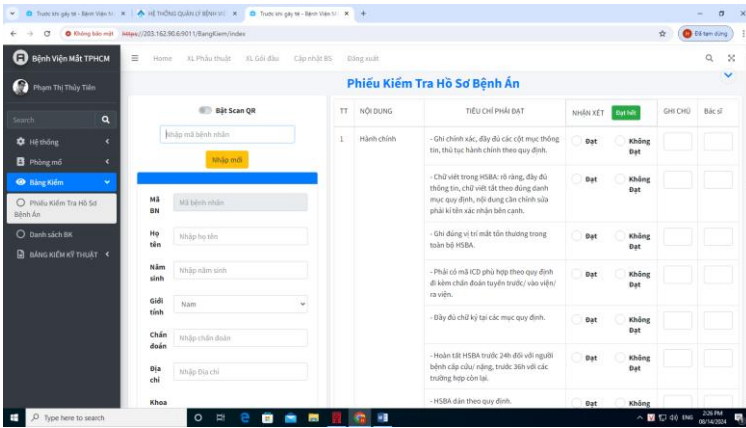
Trước khi gây tê - Bệnh Viện Mắt × HỆ THỐNG QUẢN LÝ BỆNH VIỆ × Trước khi gây tê - Bệnh Viện M × +

Không bảo mật https://203.162.90.6:9011/BangKiem/index

Đã tạm dừng

Bệnh Viện Mắt TPHCM

Home XL Phẫu thuật XL Gói đầu Cập nhật BS Đăng xuất

Phạm Thị Thủy Tiên

Search

Hệ thống

Phòng mổ

Bảng Kiểm

Phiếu Kiểm Tra Hồ Sơ Bệnh Án

Danh sách BK

BẢNG KIỂM KỸ THUẬT

Phiếu Kiểm Tra Hồ Sơ Bệnh Án

Bật Scan QR

Nhập mã bệnh nhân

Nhập mới

Mã BN Mã bệnh nhân

Họ tên Nhập họ tên

Năm sinh Nhập năm sinh

Giới tính Nam

Chẩn đoán Nhập chẩn đoán

Địa chỉ Nhập Địa chỉ

Khoa

| TT | NỘI DUNG | TIÊU CHÍ PHẢI ĐẠT | NHẬN XÉT Đạt hết | | GHI CHÚ | Bác sĩ |
|---|---|---|---|---|---|---|
| 1 | Hành chính | - Ghi chính xác, đầy đủ các cột mục thông tin, thủ tục hành chính theo quy định. | Đạt | Không Đạt | | |
| | | - Chữ viết trong HSBA: rõ ràng, đầy đủ thông tin, chữ viết tắt theo đúng danh mục quy định, nội dung cần chỉnh sửa phải kí tên xác nhận bên cạnh. | Đạt | Không Đạt | | |
| | | - Ghi đúng vị trí mắt tổn thương trong toàn bộ HSBA. | Đạt | Không Đạt | | |
| | | - Phải có mã ICD phù hợp theo quy định đi kèm chẩn đoán tuyến trước/ vào viện/ ra viện. | Đạt | Không Đạt | | |
| | | - Đầy đủ chữ ký tại các mục quy định. | Đạt | Không Đạt | | |
| | | - Hoàn tất HSBA trước 24h đối với người bệnh cấp cứu/ nặng, trước 36h với các trường hợp còn lại. | Đạt | Không Đạt | | |
| | | - HSBA dán theo quy định. | Đạt | Không | | |

Type here to search

ENG 2:26 PM 08/14/2024